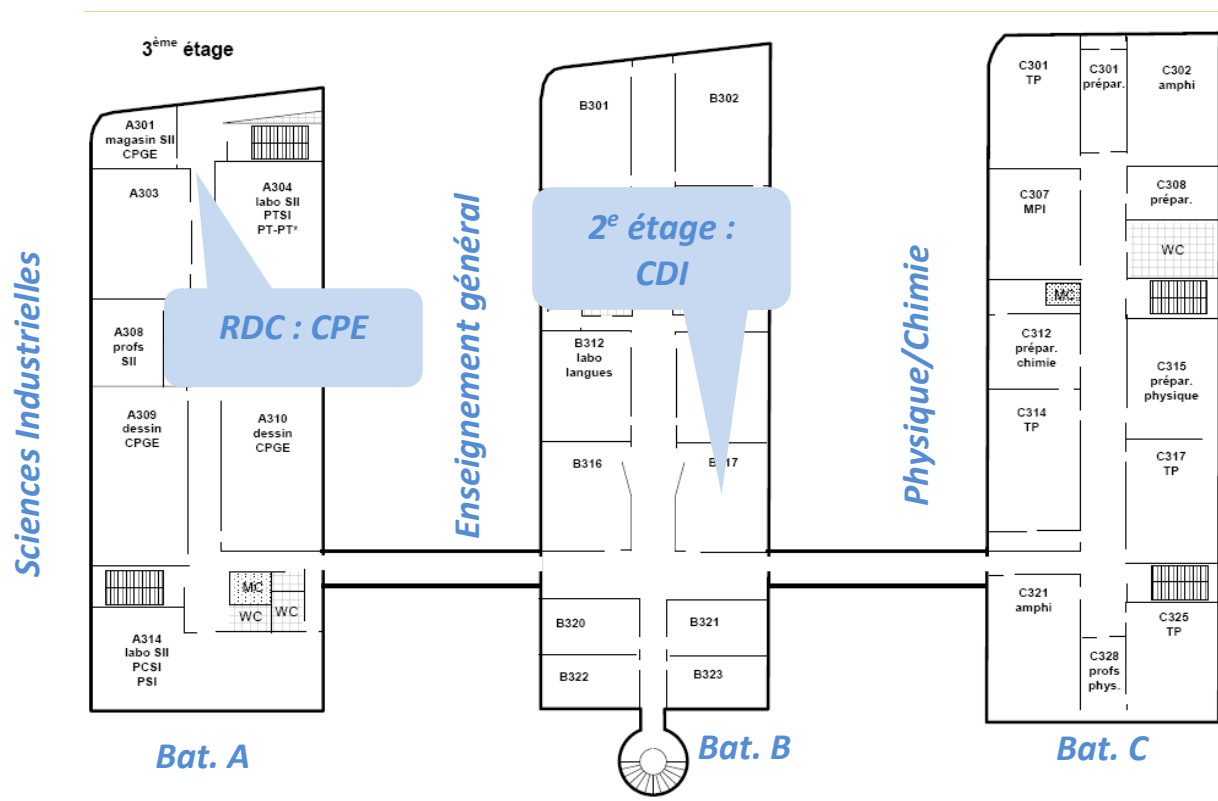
3$^{ème}$ étage

Sciences Industrielles

A301 magasin SII CPGE

A303

A304 labo SII PTSI PT-PT*

RDC : CPE

A308 profs SII

A309 dessin CPGE

A310 dessin CPGE

MC

WC

WC

A314 labo SII PCSI PSI

Bat. A

Enseignement général

B301

B302

2$^{e}$ étage : CDI

B312 labo langues

B316

B317

B320

B321

B322

B323

Bat. B

Physique/Chimie

C301 TP

C301 prépar.

C302 amphi

C307 MPI

C308 prépar.

WC

MC

C312 prépar. chimie

C315 prépar. physique

C314 TP

C317 TP

C321 amphi

C325 TP

C328 profs phys.

Bat. C